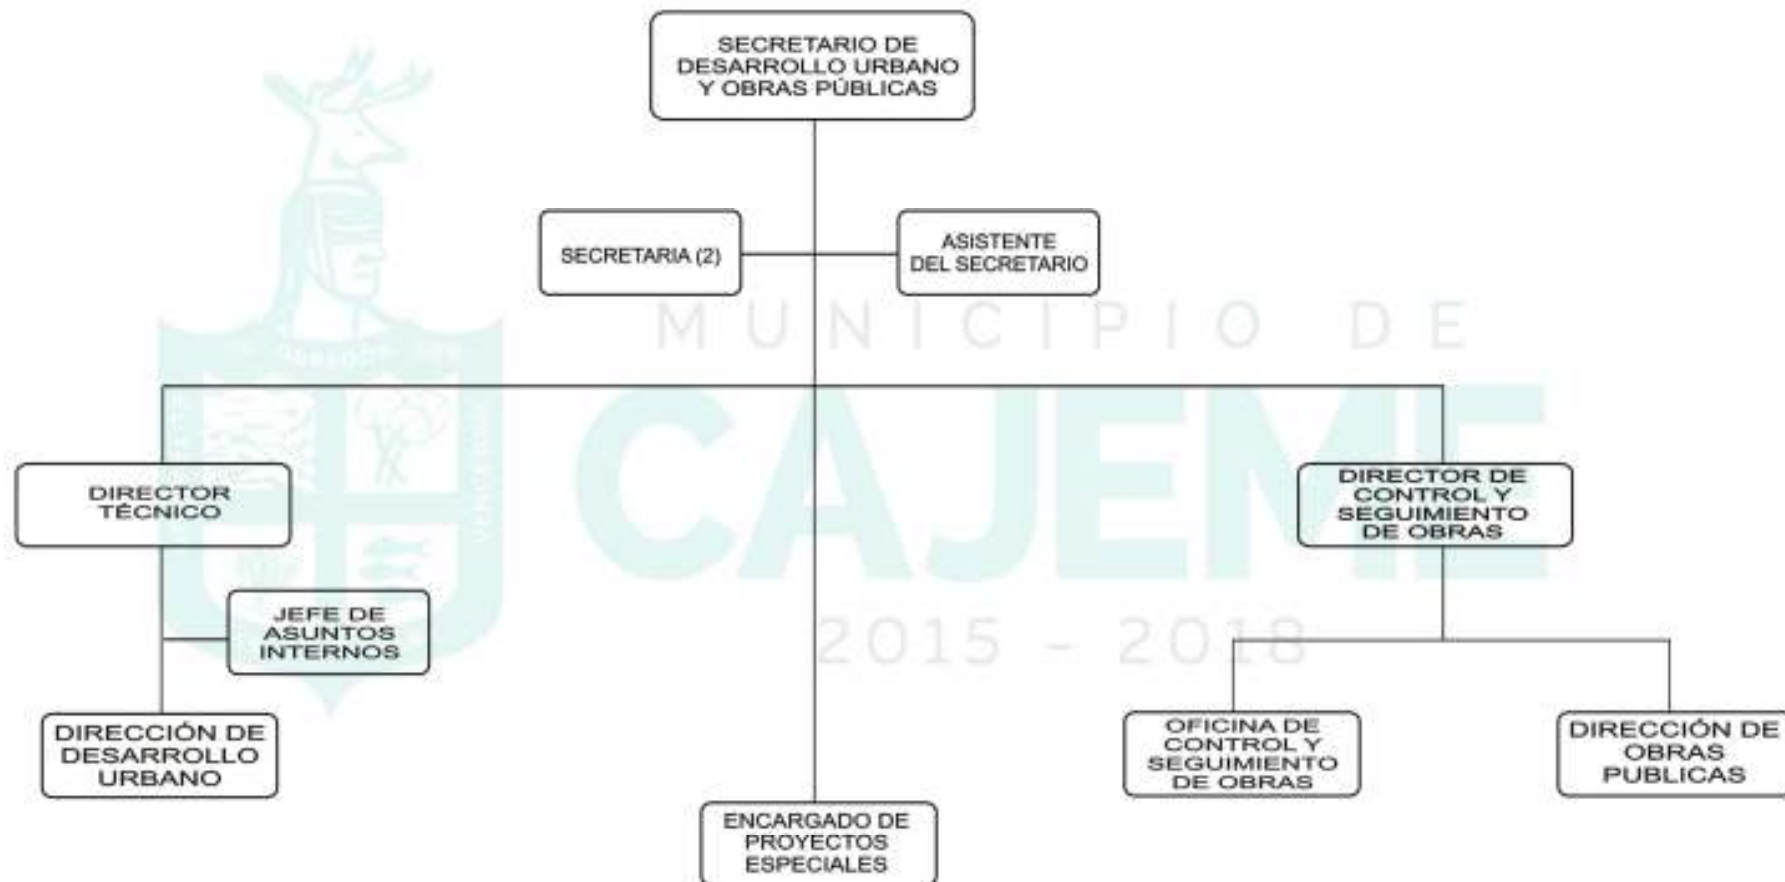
SECRETARIO DE DESARROLLO URBANO Y OBRAS PÚBLICAS

SECRETARIA (2)

ASISTENTE DEL SECRETARIO

MUNICIPIO DE

CAJEME

2015 - 2018

DIRECTOR TÉCNICO

DIRECTOR DE CONTROL Y SEGUIMIENTO DE OBRAS

JEFE DE ASUNTOS INTERNOS

DIRECCIÓN DE DESARROLLO URBANO

OFICINA DE CONTROL Y SEGUIMIENTO DE OBRAS

DIRECCIÓN DE OBRAS PUBLICAS

ENCARGADO DE PROYECTOS ESPECIALES